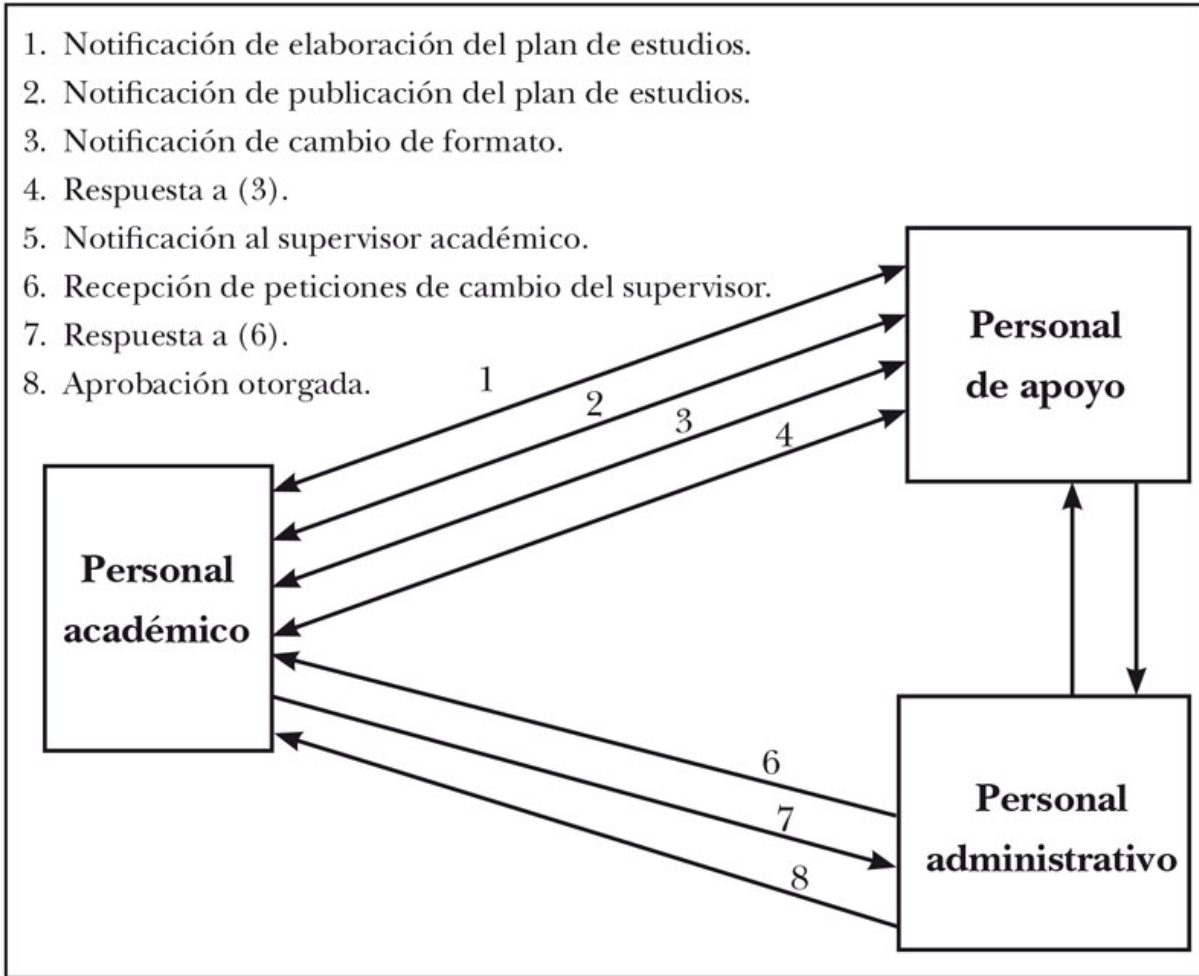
1. Notificación de elaboración del plan de estudios.
2. Notificación de publicación del plan de estudios.
3. Notificación de cambio de formato.
4. Respuesta a (3).
5. Notificación al supervisor académico.
6. Recepción de peticiones de cambio del supervisor.
7. Respuesta a (6).
8. Aprobación otorgada.

Personal de apoyo

1
2
3
4

Personal académico

6
7
8

Personal administrativo